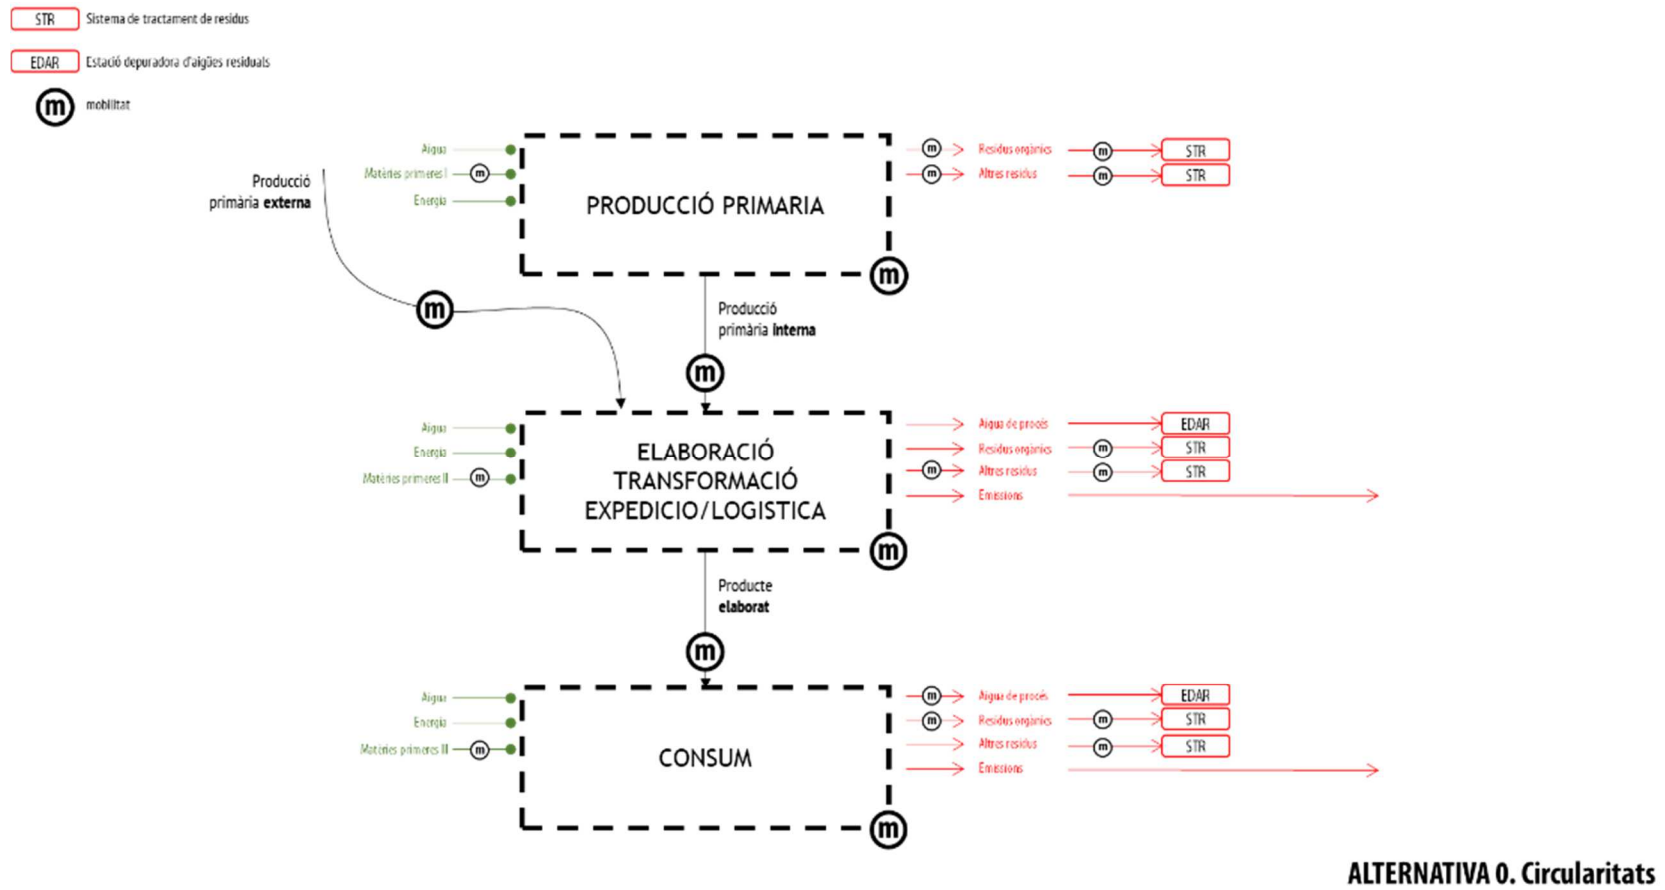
STR Sistema de tractament de residus

EDAR Estació depuradora d'aigües residuals

m mobilitat

Producció primària externa

Aigua
Matèries primeres I m
Energia

PRODUCCIÓ PRIMARIA

m

m Residus orgànics m STR
m Altres residus m STR

m

Producció primària interna

m

Aigua
Energia
Matèries primeres II m

ELABORACIÓ TRANSFORMACIÓ EXPEDICIO/LOGISTICA

m

Aigua de procés EDAR
Residus orgànics m STR
m Altres residus m STR
Emissions

Producte elaborat

m

Aigua
Energia
Matèries primeres III m

CONSUM

m

m Aigua de procés EDAR
m Residus orgànics m STR
Altres residus m STR
Emissions

ALTERNATIVA 0. Circularitats